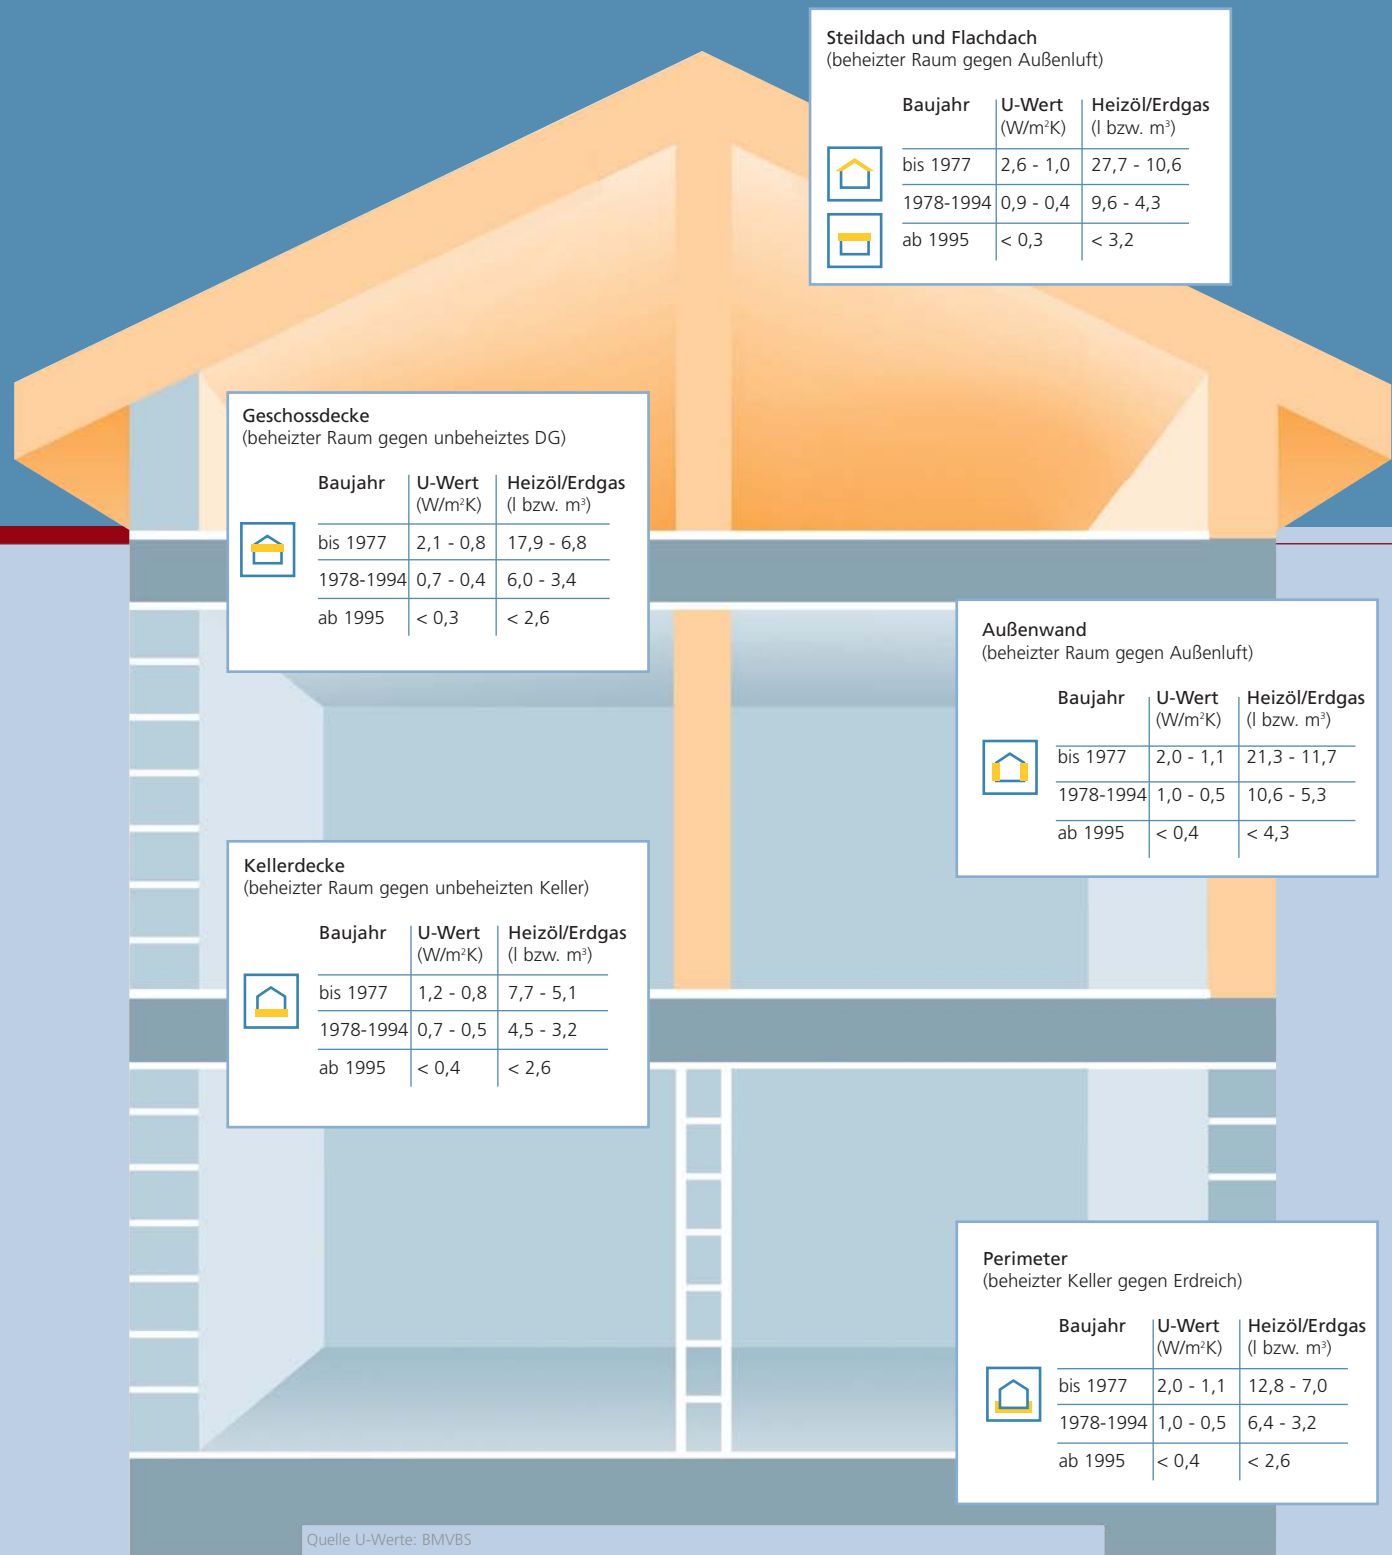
Steildach und Flachdach
(beheizter Raum gegen Außenluft)

| Baujahr | U-Wert (W/m²K) | Heizöl/Erdgas (l bzw. m³) |
|---|---|---|
| bis 1977 | 2,6 - 1,0 | 27,7 - 10,6 |
| 1978-1994 | 0,9 - 0,4 | 9,6 - 4,3 |
| ab 1995 | < 0,3 | < 3,2 |

Geschossdecke
(beheizter Raum gegen unbeheiztes DG)

| Baujahr | U-Wert (W/m²K) | Heizöl/Erdgas (l bzw. m³) |
|---|---|---|
| bis 1977 | 2,1 - 0,8 | 17,9 - 6,8 |
| 1978-1994 | 0,7 - 0,4 | 6,0 - 3,4 |
| ab 1995 | < 0,3 | < 2,6 |

Außenwand
(beheizter Raum gegen Außenluft)

| Baujahr | U-Wert (W/m²K) | Heizöl/Erdgas (l bzw. m³) |
|---|---|---|
| bis 1977 | 2,0 - 1,1 | 21,3 - 11,7 |
| 1978-1994 | 1,0 - 0,5 | 10,6 - 5,3 |
| ab 1995 | < 0,4 | < 4,3 |

Kellerdecke
(beheizter Raum gegen unbeheizten Keller)

| Baujahr | U-Wert (W/m²K) | Heizöl/Erdgas (l bzw. m³) |
|---|---|---|
| bis 1977 | 1,2 - 0,8 | 7,7 - 5,1 |
| 1978-1994 | 0,7 - 0,5 | 4,5 - 3,2 |
| ab 1995 | < 0,4 | < 2,6 |

Perimeter
(beheizter Keller gegen Erdreich)

| Baujahr | U-Wert (W/m²K) | Heizöl/Erdgas (l bzw. m³) |
|---|---|---|
| bis 1977 | 2,0 - 1,1 | 12,8 - 7,0 |
| 1978-1994 | 1,0 - 0,5 | 6,4 - 3,2 |
| ab 1995 | < 0,4 | < 2,6 |

Quelle U-Werte: BMVBS